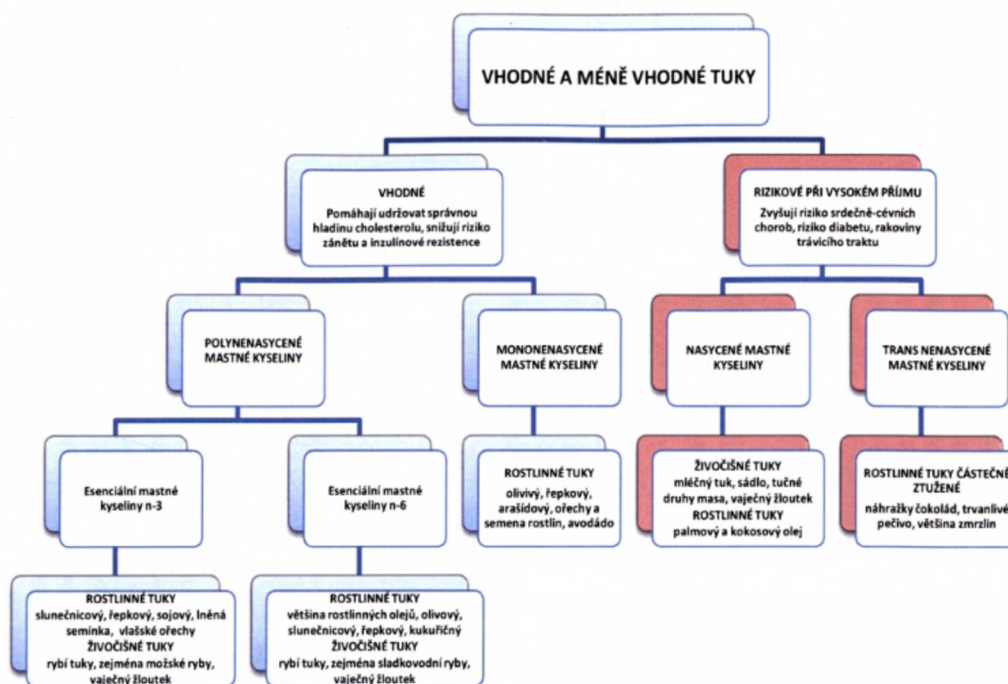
VHODNÉ A MÉNĚ VHODNÉ TUKY

VHODNÉ
Pomáhají udržovat správnou hladinu cholesterolu, snižují riziko zánětu a inzulínové rezistence

RIZIKOVÉ PŘI VYSOKÉM PŘÍJMU
Zvyšují riziko srdečně-cévních chorob, riziko diabetu, rakoviny trávicího traktu

POLYNENASYCENÉ MASTNÉ KYSELINY

MONONENASYCENÉ MASTNÉ KYSELINY

NASYCENÉ MASTNÉ KYSELINY

TRANS NENASYCENÉ MASTNÉ KYSELINY

Esenciální mastné kyseliny n-3

Esenciální mastné kyseliny n-6

ROSTLINNÉ TUKY
olivivý, řepkový, arašídový, ořechy a semena rostlin, avodádo

ŽIVOČIŠNÉ TUKY
mléčný tuk, sádlo, tučné druhy masa, vaječný žloutek
ROSTLINNÉ TUKY
palmový a kokosový olej

ROSTLINNÉ TUKY ČÁSTEČNĚ ZTUŽENÉ
náhražky čokolád, trvanlivé pečivo, většina zmrzlin

ROSTLINNÉ TUKY
slunečnicový, řepkový, sojový, lněná semínka, vlašské ořechy
ŽIVOČIŠNÉ TUKY
rybí tuky, zejména mořské ryby, vaječný žloutek

ROSTLINNÉ TUKY
většina rostlinných olejů, olivový, slunečnicový, řepkový, kukuřičný
ŽIVOČIŠNÉ TUKY
rybí tuky, zejména sladkovodní ryby, vaječný žloutek